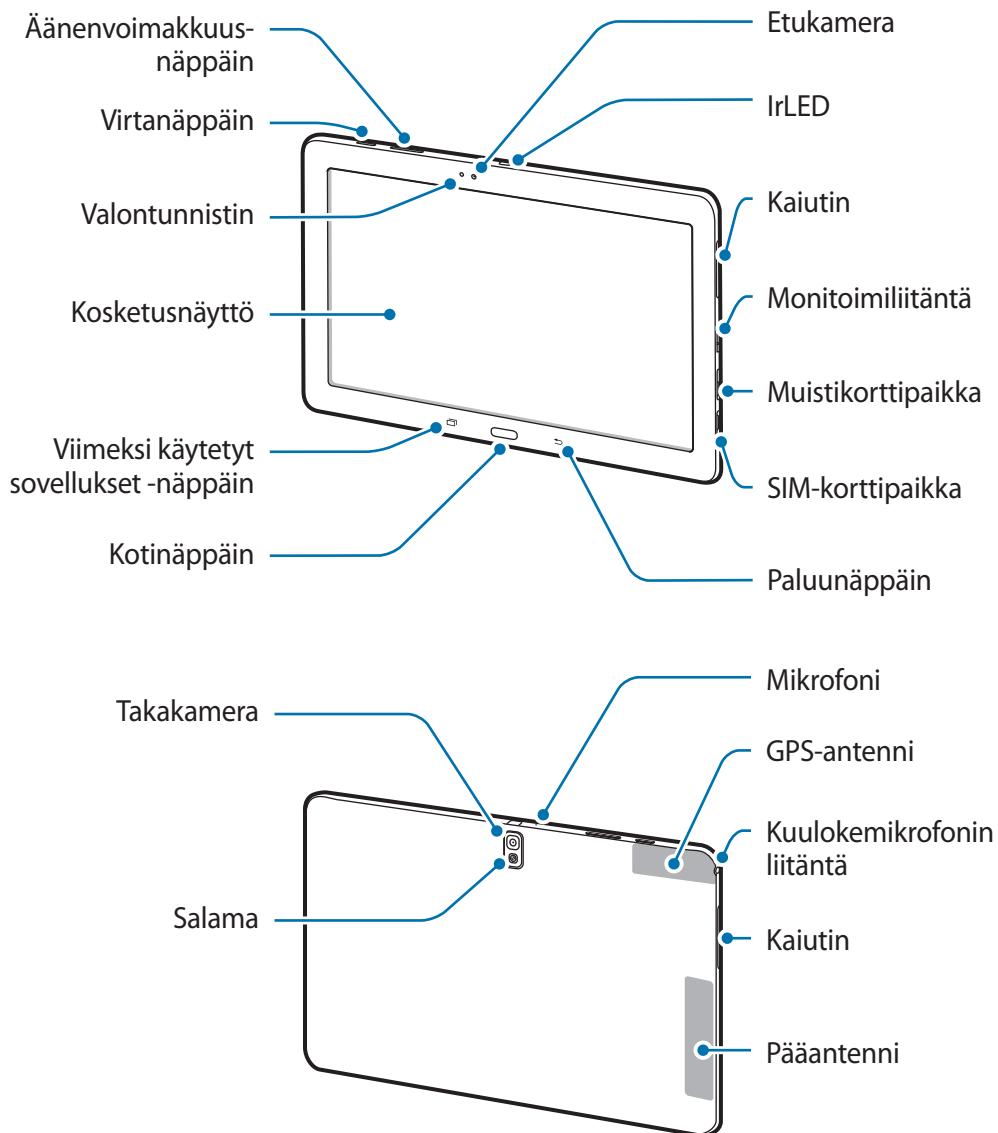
Äänenvoimakkuusnäppäin

Virtanäppäin

Valontunnistin

Kosketusnäyttö

Viimeksi käytetyt sovellukset -näppäin

Kotinäppäin

Etukamera

IrLED

Kaiutin

Monitoimiliitäntä

Muistikorttipaikka

SIM-korttipaikka

Paluunäppäin

Takakamera

Salama

Mikrofoni

GPS-antenni

Kuulokemikrofonin liitäntä

Kaiutin

Pääantenni